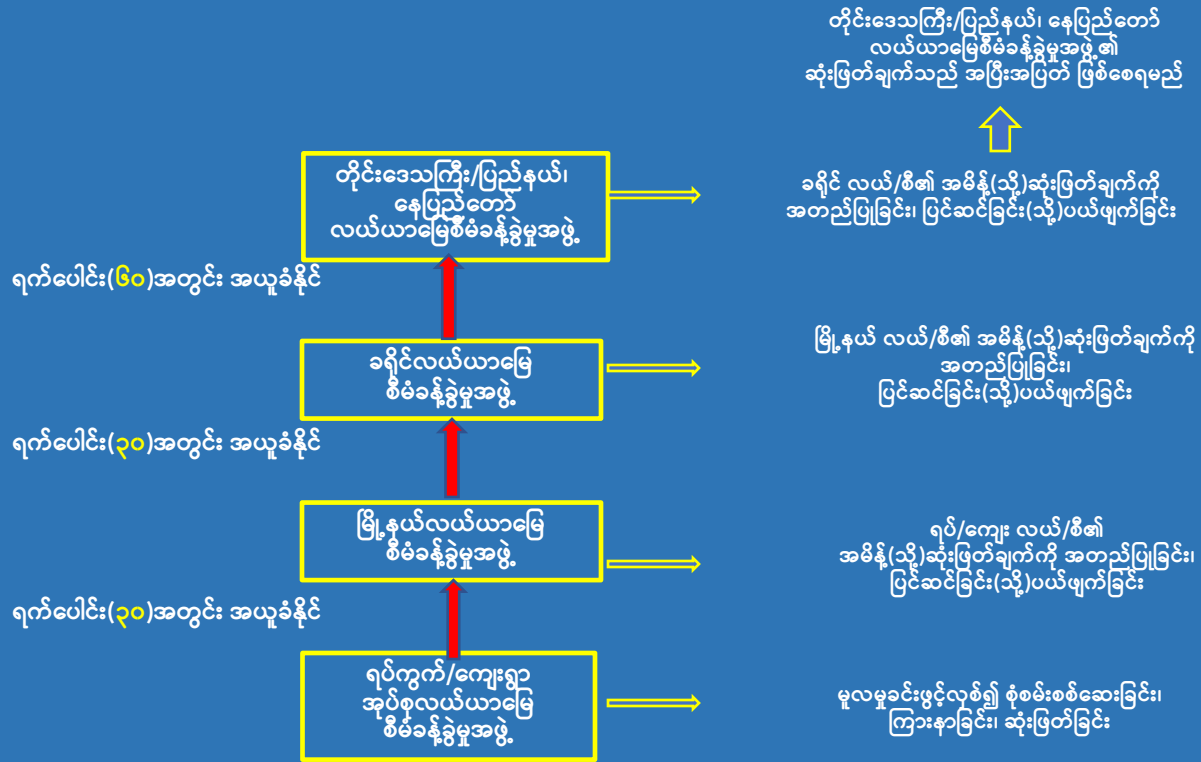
တိုင်းဒေသကြီး/ပြည်နယ်၊ နေပြည်တော် လယ်ယာမြေစီမံခန့်ခွဲမှုအဖွဲ့၏ ဆုံးဖြတ်ချက်သည် အပြီးအပြတ် ဖြစ်စေရမည်

တိုင်းဒေသကြီး/ပြည်နယ်၊ နေပြည်တော် လယ်ယာမြေစီမံခန့်ခွဲမှုအဖွဲ့

ခရိုင် လယ်/စီ၏ အမိန့်(သို့)ဆုံးဖြတ်ချက်ကို အတည်ပြုခြင်း၊ ပြင်ဆင်ခြင်း(သို့)ပယ်ဖျက်ခြင်း

ရက်ပေါင်း(၆၀)အတွင်း အယူခံနိုင်

ခရိုင်လယ်ယာမြေ စီမံခန့်ခွဲမှုအဖွဲ့

မြို့နယ် လယ်/စီ၏ အမိန့်(သို့)ဆုံးဖြတ်ချက်ကို အတည်ပြုခြင်း၊ ပြင်ဆင်ခြင်း(သို့)ပယ်ဖျက်ခြင်း

ရက်ပေါင်း(၃၀)အတွင်း အယူခံနိုင်

မြို့နယ်လယ်ယာမြေ စီမံခန့်ခွဲမှုအဖွဲ့

ရပ်/ကျေး လယ်/စီ၏ အမိန့်(သို့)ဆုံးဖြတ်ချက်ကို အတည်ပြုခြင်း၊ ပြင်ဆင်ခြင်း(သို့)ပယ်ဖျက်ခြင်း

ရက်ပေါင်း(၃၀)အတွင်း အယူခံနိုင်

ရပ်ကွက်/ကျေးရွာ အုပ်စုလယ်ယာမြေ စီမံခန့်ခွဲမှုအဖွဲ့

မူလမှုခင်းဖွင့်လှစ်၍ စုံစမ်းစစ်ဆေးခြင်း၊ ကြားနာခြင်း၊ ဆုံးဖြတ်ခြင်း